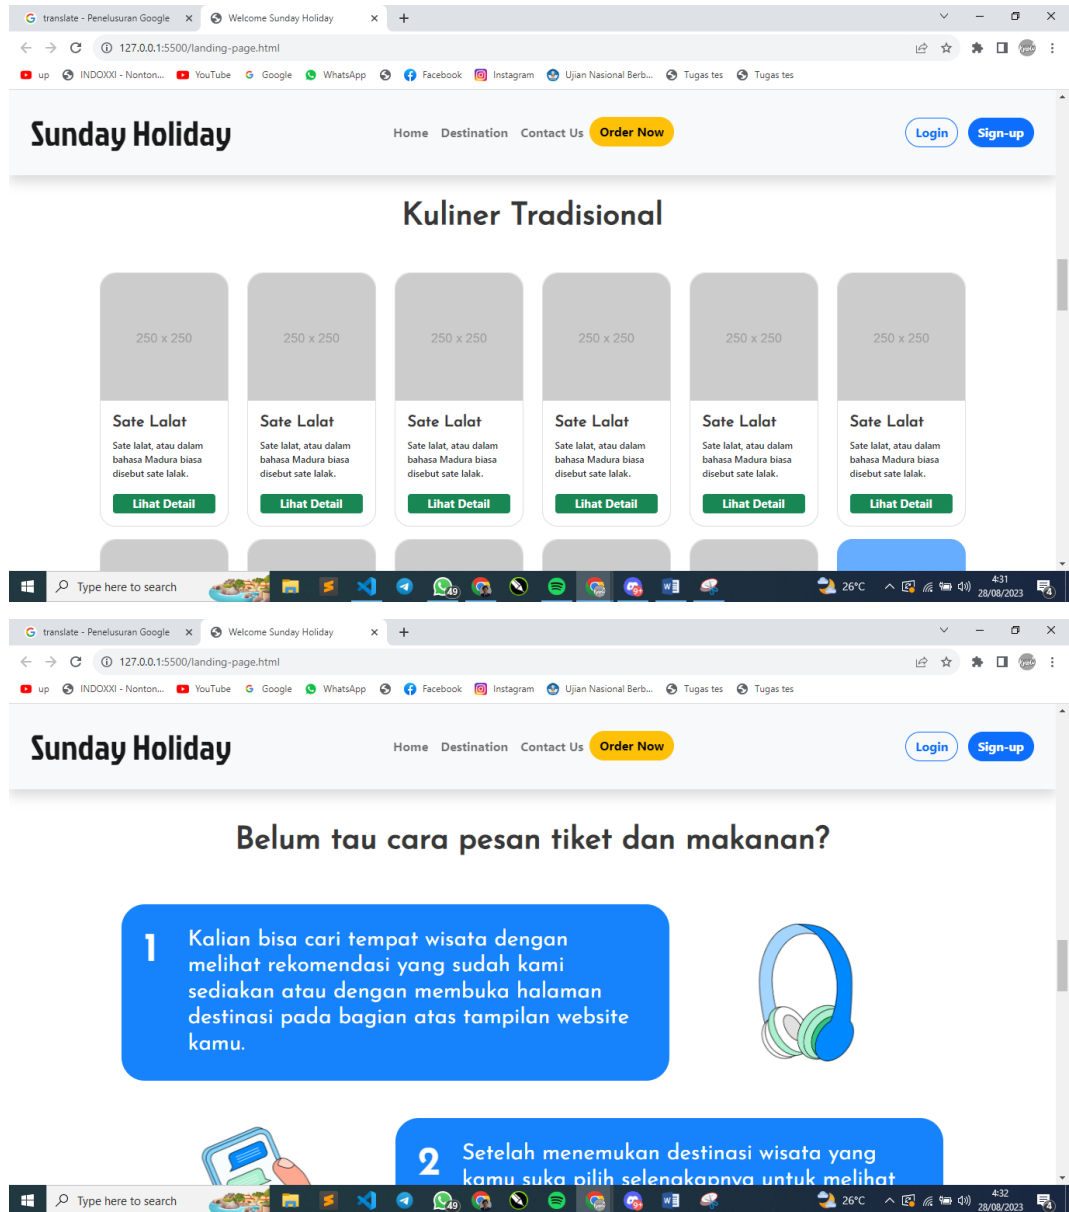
translate - Penelusuran Google ×
Welcome Sunday Holiday ×
+
127.0.0.1:5500/landing-page.html
up INDOXXI - Nonton... YouTube Google WhatsApp Facebook Instagram Ujian Nasional Berb... Tugas tes Tugas tes

Sunday Holiday
Home Destination Contact Us Order Now
Login Sign-up

Kuliner Tradisional

| 250 x 250 | 250 x 250 | 250 x 250 | 250 x 250 | 250 x 250 | 250 x 250 |
|---|---|---|---|---|---|
| Sate Lalat | Sate Lalat | Sate Lalat | Sate Lalat | Sate Lalat | Sate Lalat |
| Sate lalat, atau dalam bahasa Madura biasa disebut sate lalak. | Sate lalat, atau dalam bahasa Madura biasa disebut sate lalak. | Sate lalat, atau dalam bahasa Madura biasa disebut sate lalak. | Sate lalat, atau dalam bahasa Madura biasa disebut sate lalak. | Sate lalat, atau dalam bahasa Madura biasa disebut sate lalak. | Sate lalat, atau dalam bahasa Madura biasa disebut sate lalak. |
| Lihat Detail | Lihat Detail | Lihat Detail | Lihat Detail | Lihat Detail | Lihat Detail |

Type here to search
49
26°C
4:31
28/08/2023
4

translate - Penelusuran Google ×
Welcome Sunday Holiday ×
+
127.0.0.1:5500/landing-page.html
up INDOXXI - Nonton... YouTube Google WhatsApp Facebook Instagram Ujian Nasional Berb... Tugas tes Tugas tes

Sunday Holiday
Home Destination Contact Us Order Now
Login Sign-up

Belum tau cara pesan tiket dan makanan?

1 Kalian bisa cari tempat wisata dengan melihat rekomendasi yang sudah kami sediakan atau dengan membuka halaman destinasi pada bagian atas tampilan website kamu.

2 Setelah menemukan destinasi wisata yang kamu suka pilih selengkapnya untuk melihat

Type here to search
49
26°C
4:32
28/08/2023
4